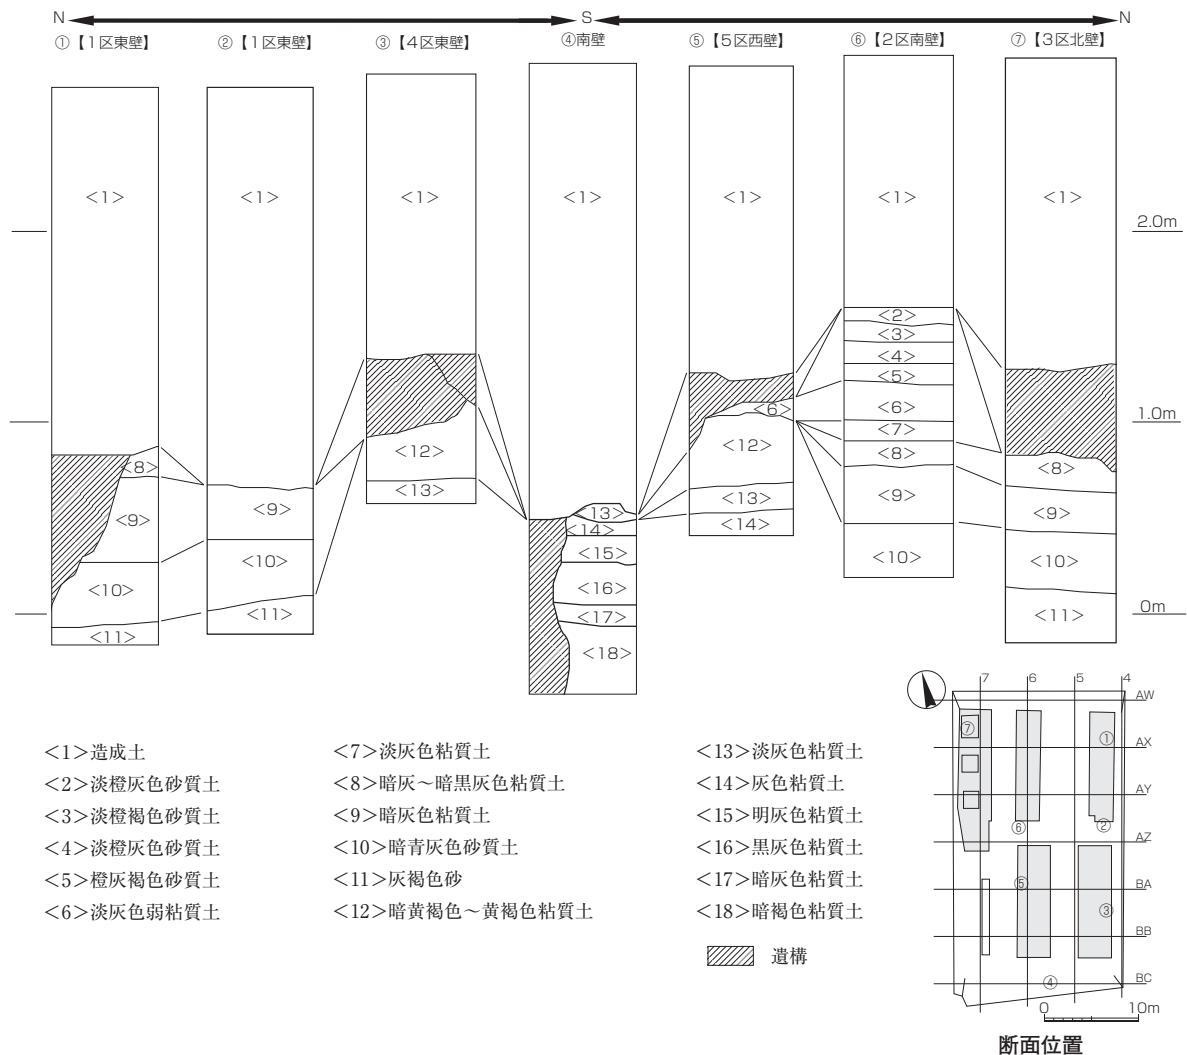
N S N

①【1区東壁】 ②【1区東壁】 ③【4区東壁】 ④南壁 ⑤【5区西壁】 ⑥【2区南壁】 ⑦【3区北壁】

<1> <1> <1> <1> <1> <1> <1>

2.0m
1.0m
0m

<8> <9> <10> <11>
<9> <10> <11>
<12> <13>
<13> <14> <15> <16> <17> <18>
<6> <12> <13> <14>
<2> <3> <4> <5> <6> <7> <8> <9> <10>
<8> <9> <10> <11>

<1>造成土
<2>淡橙灰色砂質土
<3>淡橙褐色砂質土
<4>淡橙灰色砂質土
<5>橙灰褐色砂質土
<6>淡灰色弱粘質土

<7>淡灰色粘質土
<8>暗灰～暗黒灰色粘質土
<9>暗灰色粘質土
<10>暗青灰色砂質土
<11>灰褐色砂
<12>暗黄褐色～黄褐色粘質土

<13>淡灰色粘質土
<14>灰色粘質土
<15>明灰色粘質土
<16>黒灰色粘質土
<17>暗灰色粘質土
<18>暗褐色粘質土

遺構

7 6 5 4
AW AX AY AZ BA BB BC
⑦ ① ⑥ ② ⑤ ③ ④
0 10m
断面位置